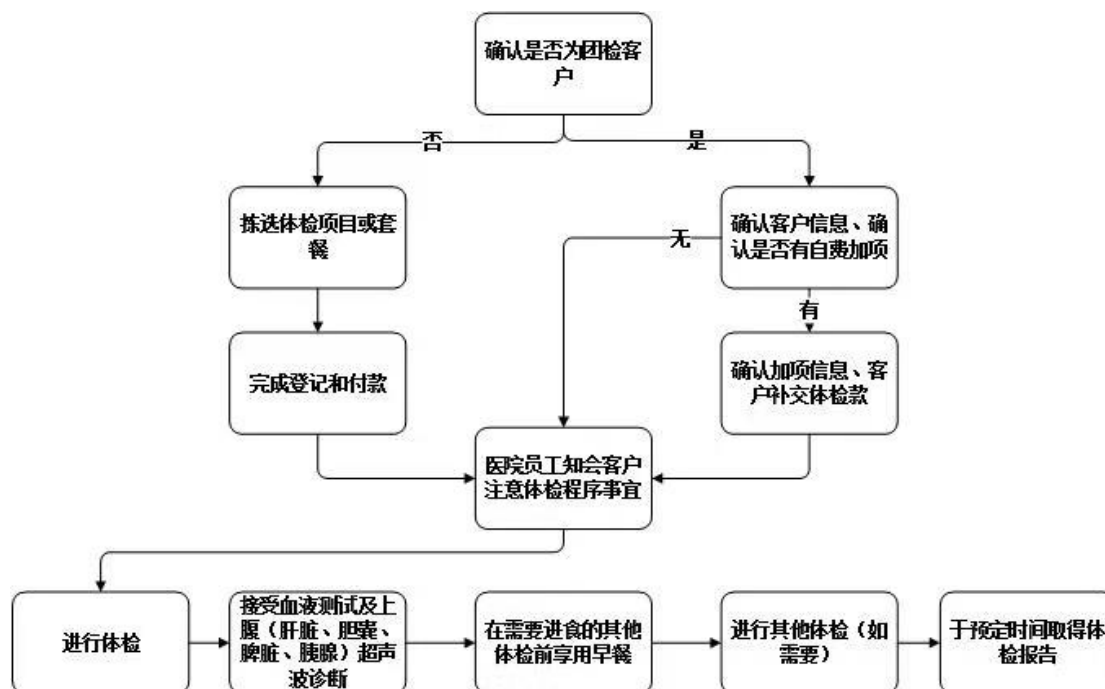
确认是否为团检客户

否

是

拣选体检项目或套餐

确认客户信息、确认是否有自费加项

无

有

完成登记和付款

确认加项信息、客户补交体检款

医院员工知会客户注意体检程序事宜

进行体检

接受血液测试及上腹（肝脏、胆囊、脾脏、胰腺）超声波诊断

在需要进食的其他体检前享用早餐

进行其他体检（如需要）

于预定时间取得体检报告